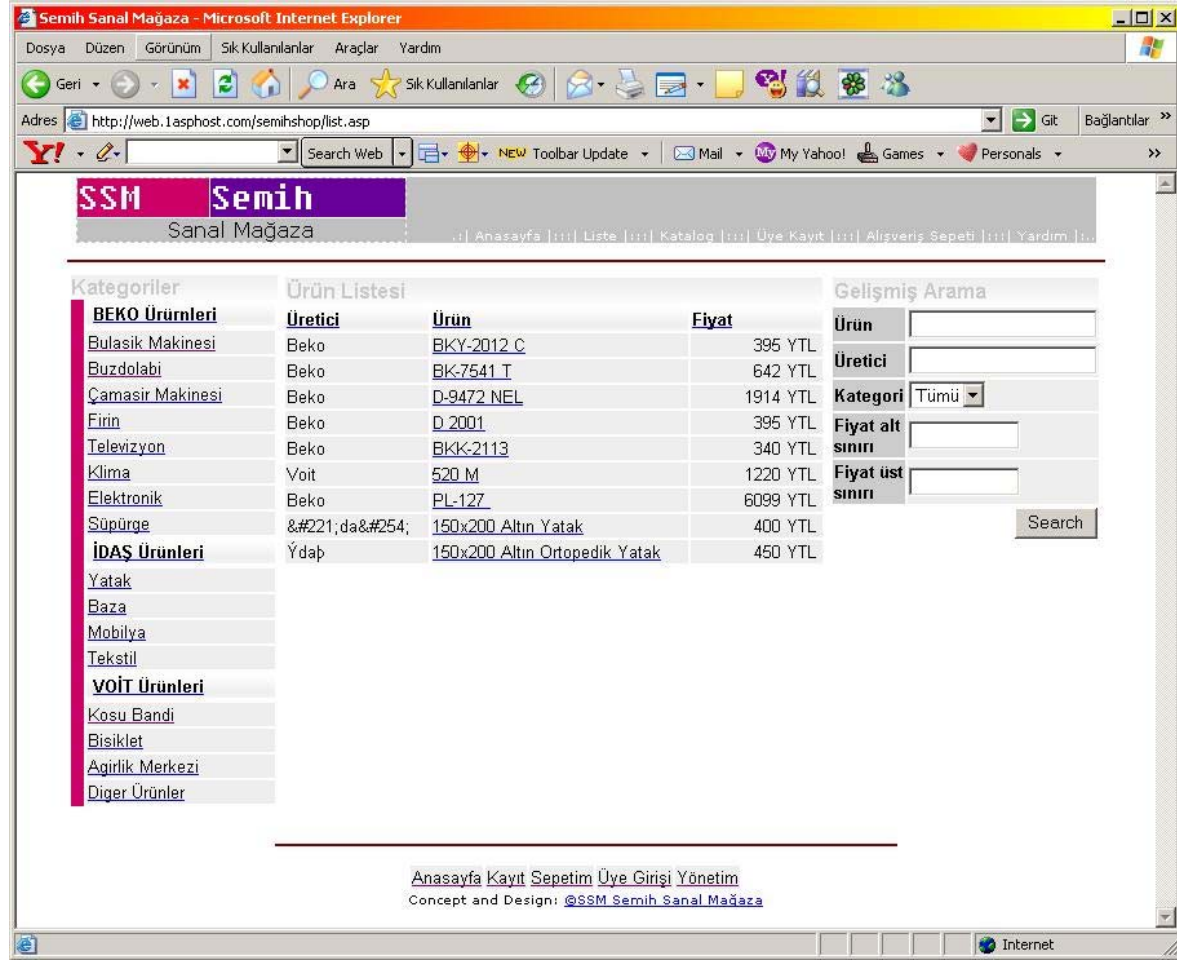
Semih Sanal Mağaza - Microsoft Internet Explorer

Dosya Düzen Görünüm Sık Kullanılanlar Araçlar Yardım

Geri Ara Sık Kullanılanlar

Adres http://web.1asphost.com/semihshop/list.asp Git Bağlantılar

Search Web NEW Toolbar Update Mail My Yahoo! Games Personals

SSM Semih
Sanal Mağaza

.:| Anasayfa |::| Liste |::| Katalog |::| Üye Kayıt |::| Alışveriş Sepeti |::| Yardım |:.

Kategoriler
BEKO Ürürnleri
Bulasik Makinesi
Buzdolabi
Çamasir Makinesi
Firin
Televizyon
Klima
Elektronik
Süpürge
İDAŞ Ürünleri
Yatak
Baza
Mobilya
Tekstil
VOİT Ürünleri
Kosu Bandi
Bisiklet
Agirlik Merkezi
Diger Ürünler

Ürün Listesi

| Üretici | Ürün | Fiyat |
|---|---|---|
| Beko | BKY-2012 C | 395 YTL |
| Beko | BK-7541 T | 642 YTL |
| Beko | D-9472 NEL | 1914 YTL |
| Beko | D 2001 | 395 YTL |
| Beko | BKK-2113 | 340 YTL |
| Voit | 520 M | 1220 YTL |
| Beko | PL-127 | 6099 YTL |
| &#221;da&#254; | 150x200 Altın Yatak | 400 YTL |
| Ýdaþ | 150x200 Altın Ortopedik Yatak | 450 YTL |

Gelişmiş Arama
Ürün
Üretici
Kategori Tümü
Fiyat alt sınırı
Fiyat üst sınırı
Search

Anasayfa Kayıt Sepetim Üye Girişi Yönetim
Concept and Design: @SSM Semih Sanal Mağaza

Internet